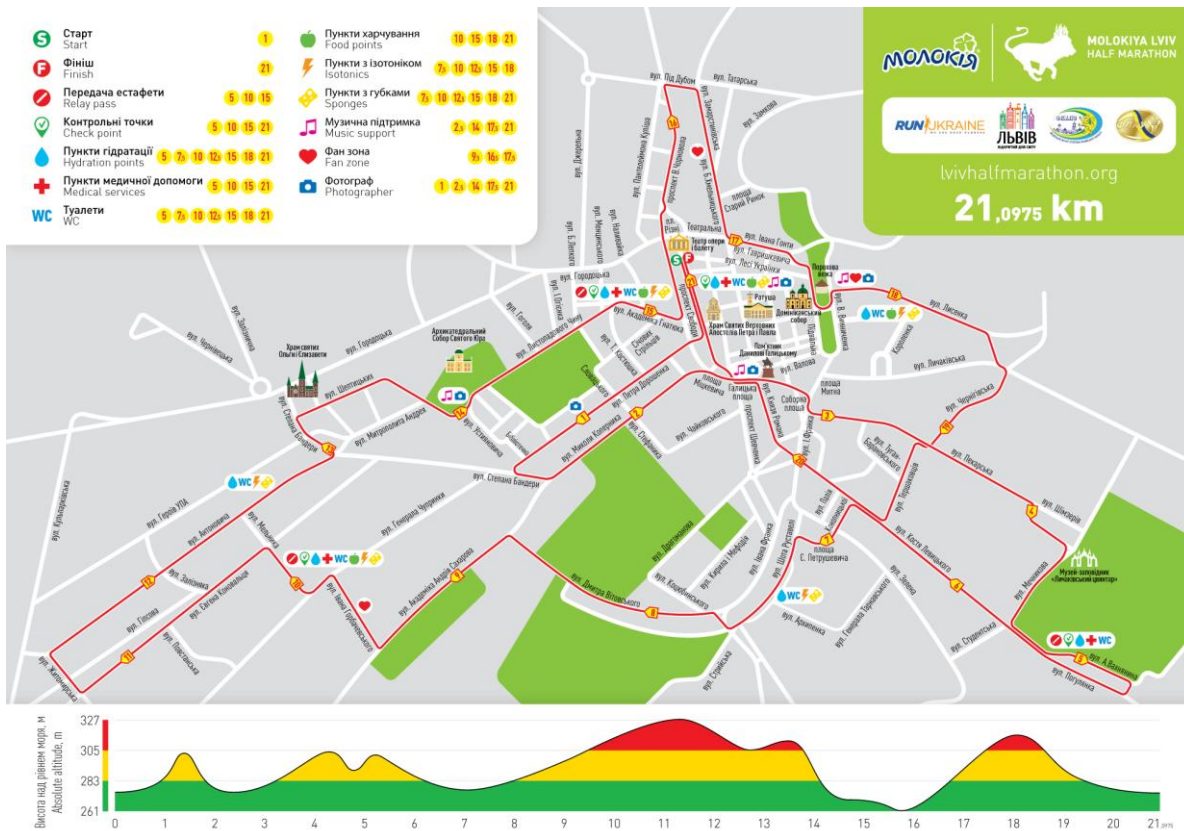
Старт
Start
1

Фініш
Finish
21

Передача естафети
Relay pass
5 10 15

Контрольні точки
Check point
5 10 15 21

Пункти гідратації
Hydration points
5 7,5 10 12,5 15 18 21

Пункти медичної допомоги
Medical services
5 10 15 21

Туалети
WC
5 7,5 10 12,5 15 18 21

Пункти харчування
Food points
10 15 18 21

Пункти з ізотоніком
Isotonics
7,5 10 12,5 15 18

Пункти з губками
Sponges
7,5 10 12,5 15 18 21

Музична підтримка
Music support
2,5 14 17,5 21

Фан зона
Fan zone
9,5 16,5 17,5

Фотограф
Photographer
1 2,5 14 17,5 21

МОЛОКІЯ
MOLOKIYA LVIV HALF MARATHON
RUN UKRAINE
ЛЬВІВ
lvivhalfmarathon.org
21,0975 km

вул. Під Дубом
вул. Татарська
вул. Замкова
вул. Джерельна
вул. Пантелеймона Куліша
вул. Замарстинівська
просп. В. Чорновола
вул. Б. Хмельницького
площа Старий Ринок
вул. Городоцька
вул. Б. Лепкого
вул. Мечникова
вул. Різні
Театральна
Театр опери і балету
вул. Івана Гонти
вул. Гавришкевича
вул. Лесі Українки
Порохова вежа
вул. Лисенка
вул. Шептицьких
вул. Городоцька
вул. Гоголя
вул. Листопадового Чину
вул. Академіка Гнатюка
проспект Свободи
Ратуша
Домініканський собор
Храм Святих Верховних Апостолів Петра і Павла
Пам'ятник Данилові Галицькому
вул. Валова
вул. В. Винниченка
Пiдвальна
Храм святих Ольги і Єлизавети
Архикатедральний Собор Святого Юра
вул. Чернівецька
вул. Залізнична
вул. Митрополита Андрея
вул. Устиянивича
вул. Степана Бандери
вул. Петра Дорошенка
вул. Миколи Коперника
вул. Стефаника
вул. Чайковського
вул. Т. Костюшка
Сквер Стрільців
Спадкова
площа Міцкевича
Галицька площа
вул. Князя Романа
Соборна площа
площа Митна
вул. Личаківська
вул. Черніговська
вул. Лекарська
вул. Туган-Барановського
вул. Терещенка
вул. Шевченка
вул. Героїв УПА
вул. Антоновича
вул. Кульпарківська
вул. Генерала Чупринки
вул. Мазепи
вул. Академіка Андрія Сахарова
вул. Дмитра Вітовського
вул. Драгоманова
вул. Кирила і Мефодія
вул. Івана Франка
вул. Шота Руставелі
площа Є. Петрушевича
вул. Коперника
вул. Костя Левицького
Музей-заповідник «Личаківський цвинтар»
вул. Зелена
вул. Генерала Тарнавського
вул. Армянська
вул. Стрийська
вул. Городоцька
вул. Гіпсова
вул. Євгена Коновальця
вул. Пекарська
вул. Джерельна
вул. Івана Горбачевського
вул. Стрийська
вул. Мечникова
вул. Пасічна
вул. Пігуляка
вул. А. Вахнянина
вул. Житомирська
вул. Залізнична
вул. Стрийська
вул. Франка

Висота над рівнем моря, м
Absolute altitude, m
327
305
283
261
0 1 2 3 4 5 6 7 8 9 10 11 12 13 14 15 16 17 18 19 20 21 0975